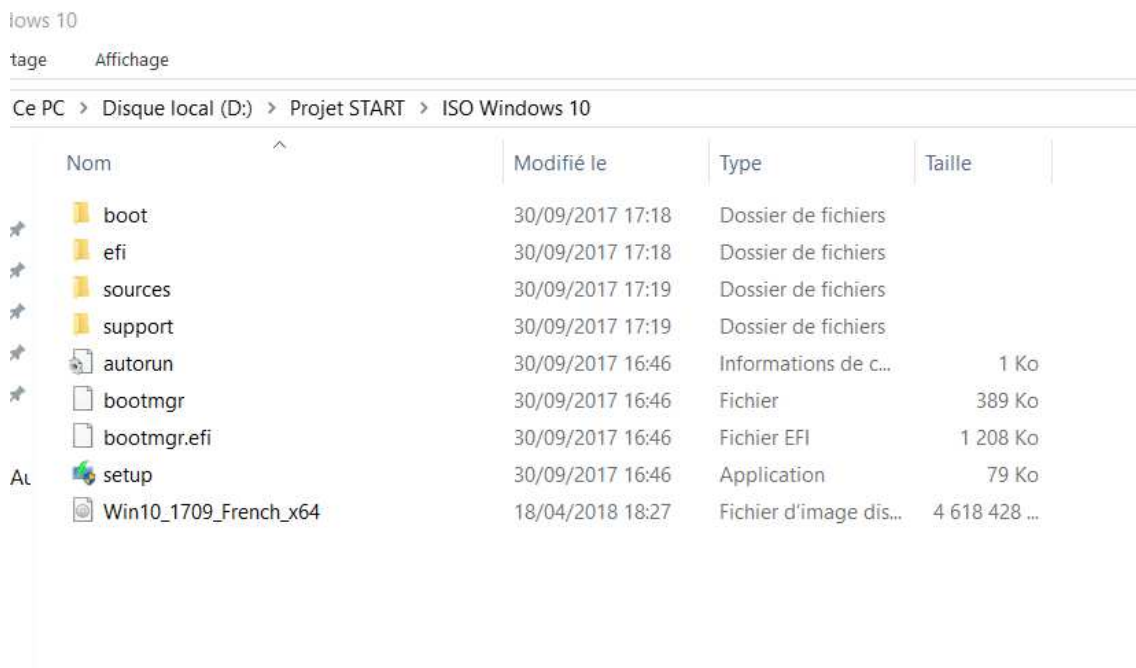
lows 10

tage Affichage

Ce PC > Disque local (D:) > Projet START > ISO Windows 10

| Nom | Modifié le | Type | Taille |
|---|---|---|---|
| boot | 30/09/2017 17:18 | Dossier de fichiers | |
| efi | 30/09/2017 17:18 | Dossier de fichiers | |
| sources | 30/09/2017 17:19 | Dossier de fichiers | |
| support | 30/09/2017 17:19 | Dossier de fichiers | |
| autorun | 30/09/2017 16:46 | Informations de c... | 1 Ko |
| bootmgr | 30/09/2017 16:46 | Fichier | 389 Ko |
| bootmgr.efi | 30/09/2017 16:46 | Fichier EFI | 1 208 Ko |
| setup | 30/09/2017 16:46 | Application | 79 Ko |
| Win10_1709_French_x64 | 18/04/2018 18:27 | Fichier d'image dis... | 4 618 428 ... |

Au